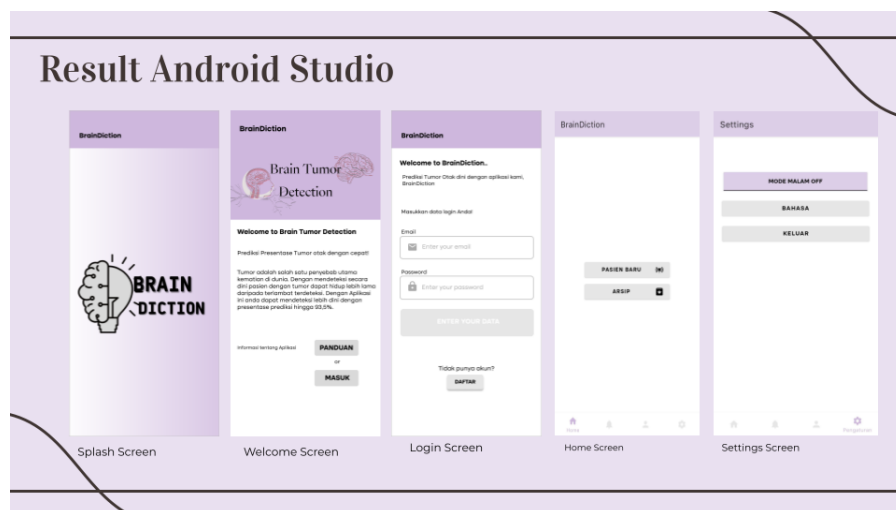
Result Android Studio

BrainDiction

BRAIN DICTION

Splash Screen

BrainDiction

Brain Tumor Detection

Welcome to Brain Tumor Detection

Prediksi Presentase Tumor otak dengan cepat!

Tumor adalah salah satu penyebab utama kematian di dunia. Dengan mendeteksi secara dini pasien dengan tumor dapat hidup lebih lama daripada terlambat terdeteksi. Dengan Aplikasi ini anda dapat mendeteksi lebih dini dengan presentase prediksi hingga 93,5%.

Informasi tentang Aplikasi PANDUAN

or

MASUK

Welcome Screen

BrainDiction

Welcome to BrainDiction..

Prediksi Tumor Otak dini dengan aplikasi kami, BrainDiction

Masukkan data login Anda!

Email

Enter your email

Password

Enter your password

ENTER YOUR DATA

Tidak punya akun?

DAFTAR

Login Screen

BrainDiction

PASIEN BARU

ARSIP

Home

Home Screen

Settings

MODE MALAM OFF

BAHASA

KELUAR

Pengaturan

Settings Screen